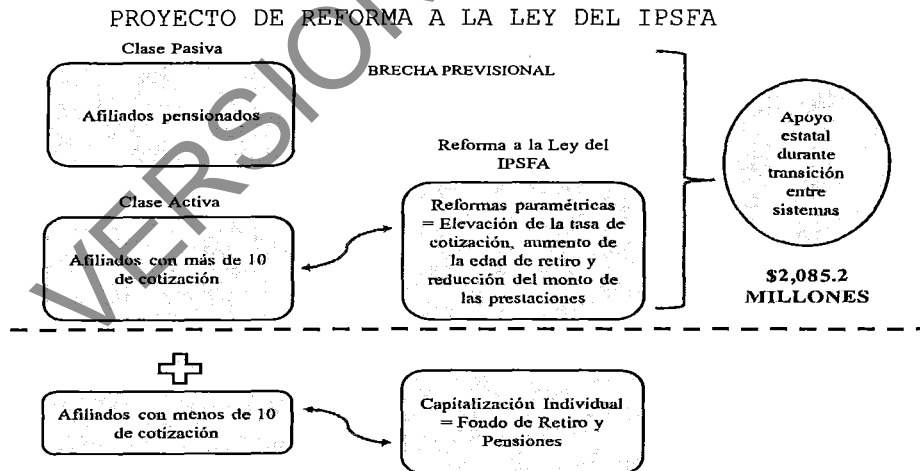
PROYECTO DE REFORMA A LA LEY DEL IPSFA

VERSION

Clase Pasiva

BRECHA PREVISIONAL

Afiliados pensionados

Apoyo estatal durante transición entre sistemas

Reforma a la Ley del IPSFA

Clase Activa

Reformas paramétricas = Elevación de la tasa de cotización, aumento de la edad de retiro y reducción del monto de las prestaciones

Afiliados con más de 10 de cotización

$2,085.2 MILLONES

Afiliados con menos de 10 de cotización

Capitalización Individual = Fondo de Retiro y Pensiones